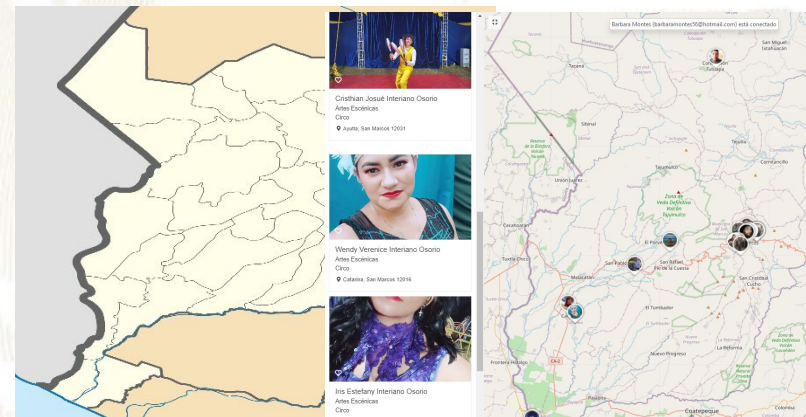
Cristhian Josué Interiano Osorio
Artes Escénicas
Circo
Ayutla, San Marcos 12031

Wendy Verenice Interiano Osorio
Artes Escénicas
Circo
Catarina, San Marcos 12016

Iris Estefany Interiano Osorio
Artes Escénicas
Circo

Barbara Montes (barbaramontes36@hotmail.com) está conectado

Tacaná
Sibinal
Tajumulco
Unión Juárez
Cacahoatán
El Parque
San Pablo
San Rafael Pie de la Cuesta
Tuxtla Chico
Malacatán
San Cristóbal Cucho
El Tumbador
La Reforma
Nuevo Progreso
Frontera Hidalgo
Coatepeque
Comitancillo
Tejutla
San Miguel Ixtahuacán
Concepción Tutuapa
Zona de Veda Definitiva Volcán Tajumulco
Reserva de la Biósfera Volcán Tacaná
CA-2